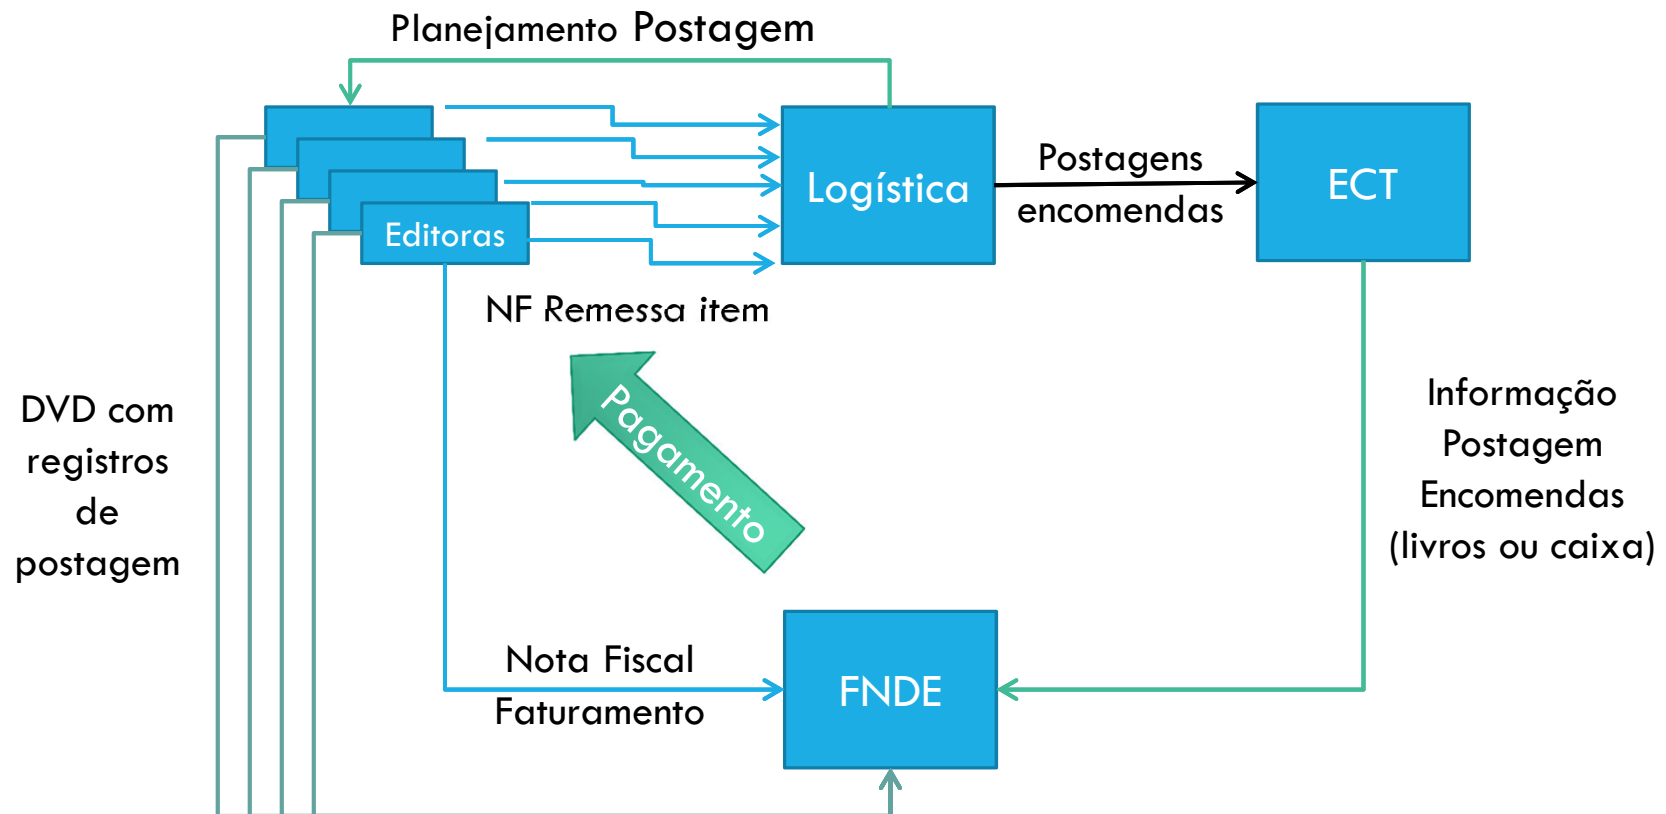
Planejamento Postagem

Logística

Postagens encomendas

ECT

Editoras

NF Remessa item

Pagamento

DVD com registros de postagem

Informação Postagem Encomendas (livros ou caixa)

Nota Fiscal Faturamento

FNDE